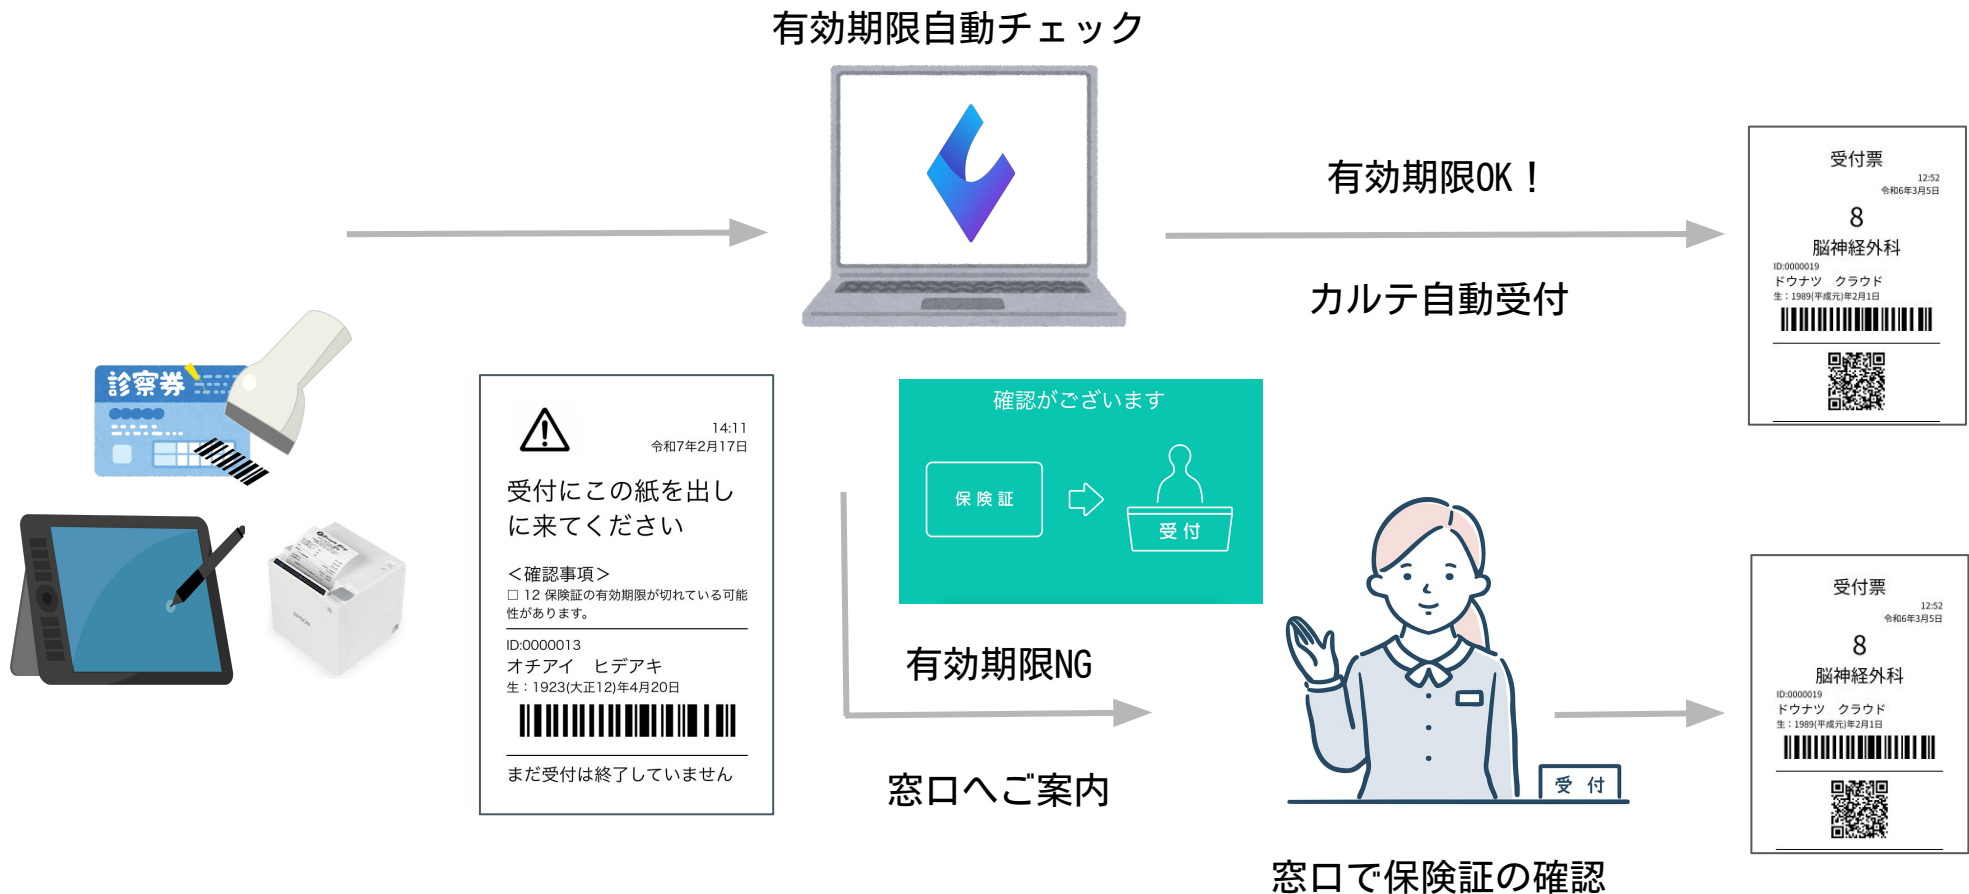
有効期限自動チェック

有効期限OK！

カルテ自動受付

受付票
12:52
令和6年3月5日
8
脳神経外科
ID:0000019
ドウナツ クラウド
生：1989(平成元)年2月1日

診察券

14:11
令和7年2月17日

受付にこの紙を出しに来てください

＜確認事項＞
□ 12 保険証の有効期限が切れている可能性があります。

ID:0000013
オチアイ ヒデアキ
生：1923(大正12)年4月20日

まだ受付は終了していません

確認がございます

保険証

受付

有効期限NG

窓口へご案内

受 付

受付票
12:52
令和6年3月5日
8
脳神経外科
ID:0000019
ドウナツ クラウド
生：1989(平成元)年2月1日

窓口で保険証の確認